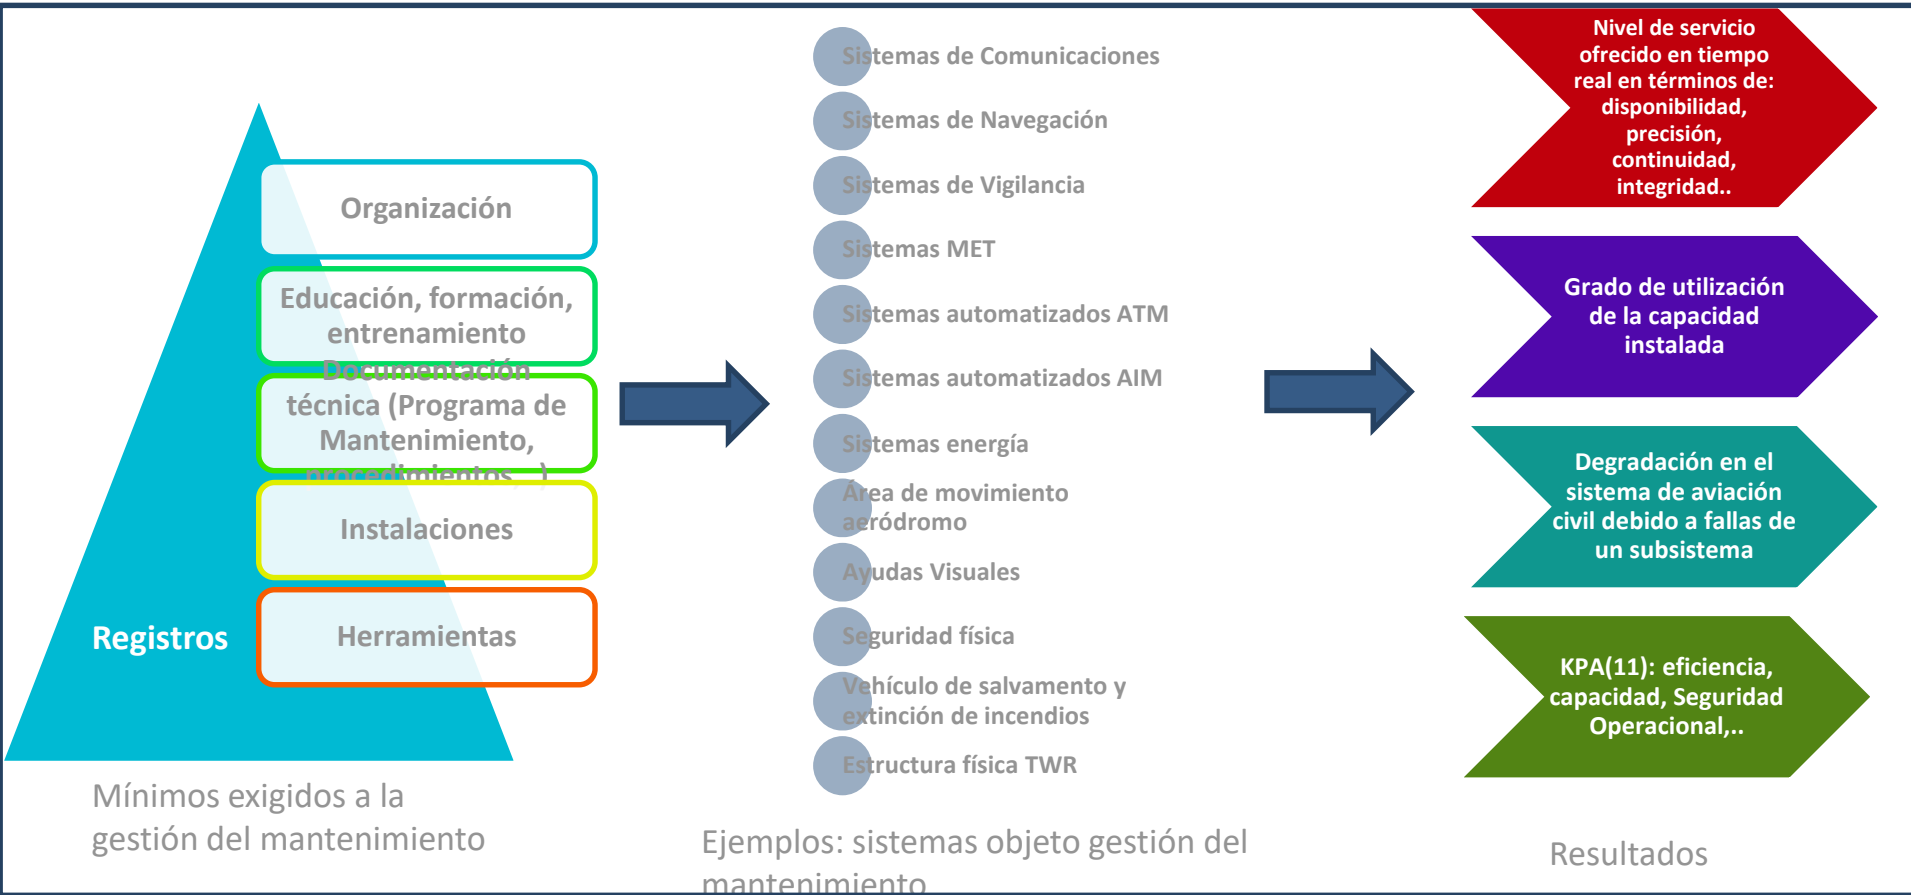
Organización

Educación, formación, entrenamiento

Documentación técnica (Programa de Mantenimiento, procedimientos…)

Instalaciones

Registros

Herramientas

Mínimos exigidos a la gestión del mantenimiento

Sistemas de Comunicaciones

Sistemas de Navegación

Sistemas de Vigilancia

Sistemas MET

Sistemas automatizados ATM

Sistemas automatizados AIM

Sistemas energía

Área de movimiento aeródromo

Ayudas Visuales

Seguridad física

Vehículo de salvamento y extinción de incendios

Estructura física TWR

Ejemplos: sistemas objeto gestión del mantenimiento

Nivel de servicio ofrecido en tiempo real en términos de: disponibilidad, precisión, continuidad, integridad..

Grado de utilización de la capacidad instalada

Degradación en el sistema de aviación civil debido a fallas de un subsistema

KPA(11): eficiencia, capacidad, Seguridad Operacional,..

Resultados